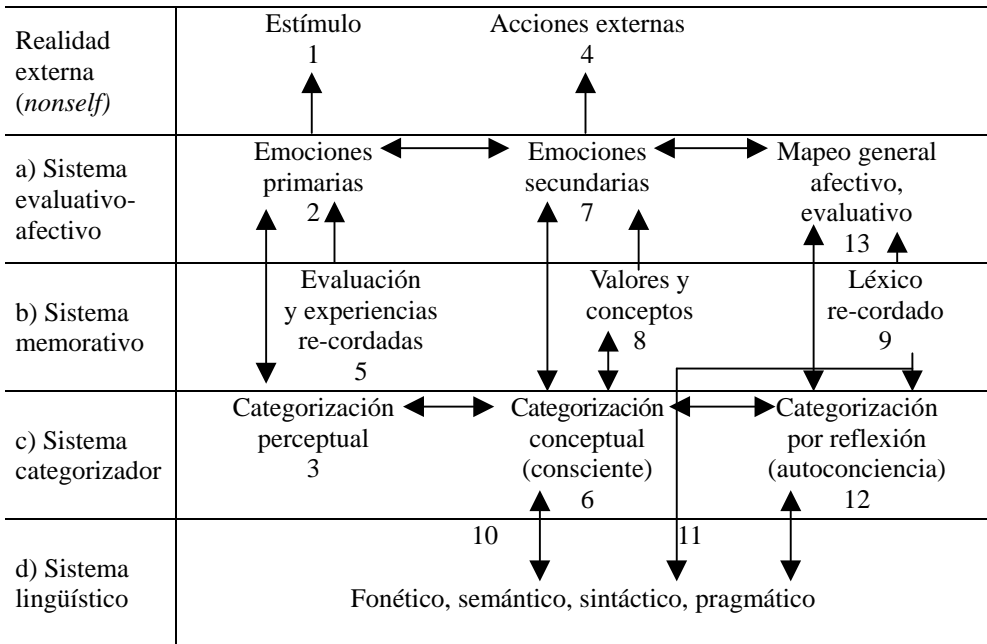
| Realidad externa (*nonself*) | Estímulo 1 | Acciones externas 4 | |
|---|---|---|---|
| a) Sistema evaluativo-afectivo | Emociones primarias 2 | Emociones secundarias 7 | Mapeo general afectivo, evaluativo 13 |
| b) Sistema memorativo | Evaluación y experiencias re-cordadas 5 | Valores y conceptos 8 | Léxico re-cordado 9 |
| c) Sistema categorizador | Categorización perceptual 3 | Categorización conceptual (consciente) 6 | Categorización por reflexión (autoconciencia) 12 |
| d) Sistema lingüístico | 10 | 11 | |
| | Fonético, semántico, sintáctico, pragmático | | |